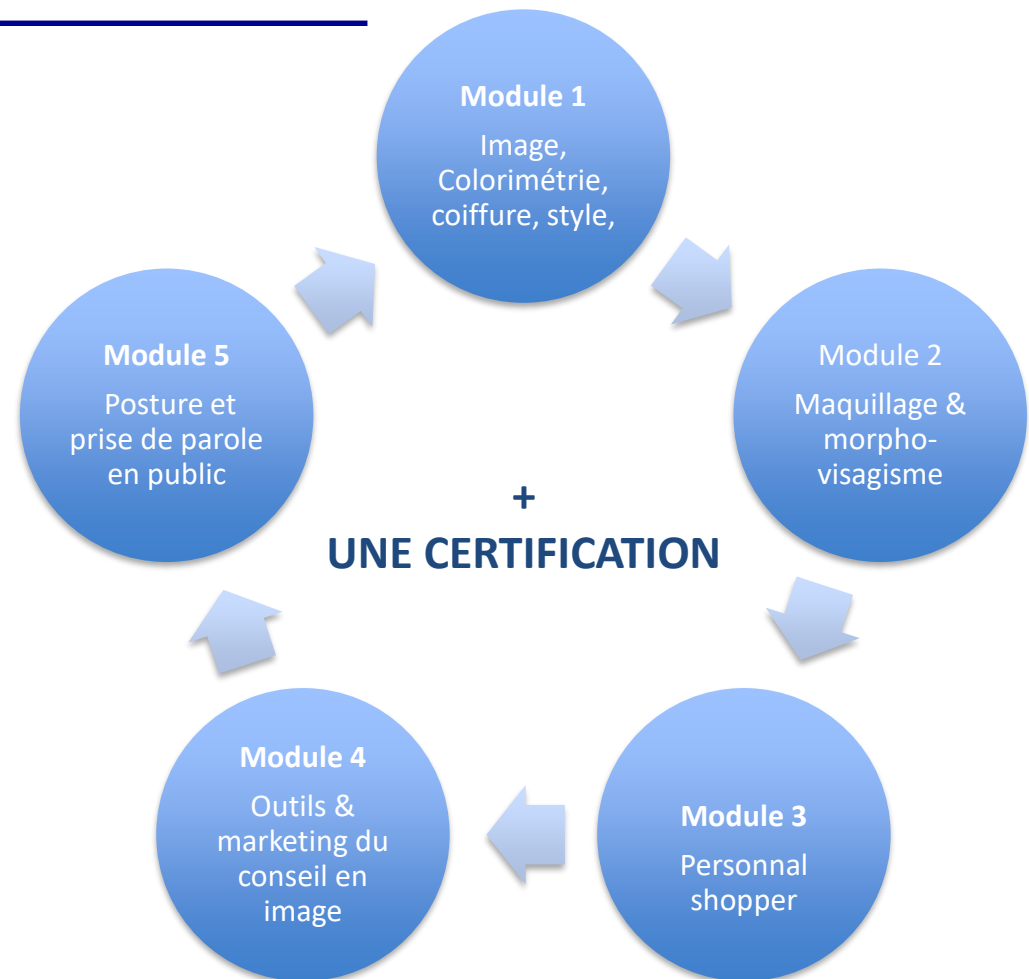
Module 1
Image, Colorimétrie, coiffure, style,

Module 2
Maquillage & morpho-visagisme

Module 3
Personnal shopper

Module 4
Outils & marketing du conseil en image

Module 5
Posture et prise de parole en public

+
UNE CERTIFICATION